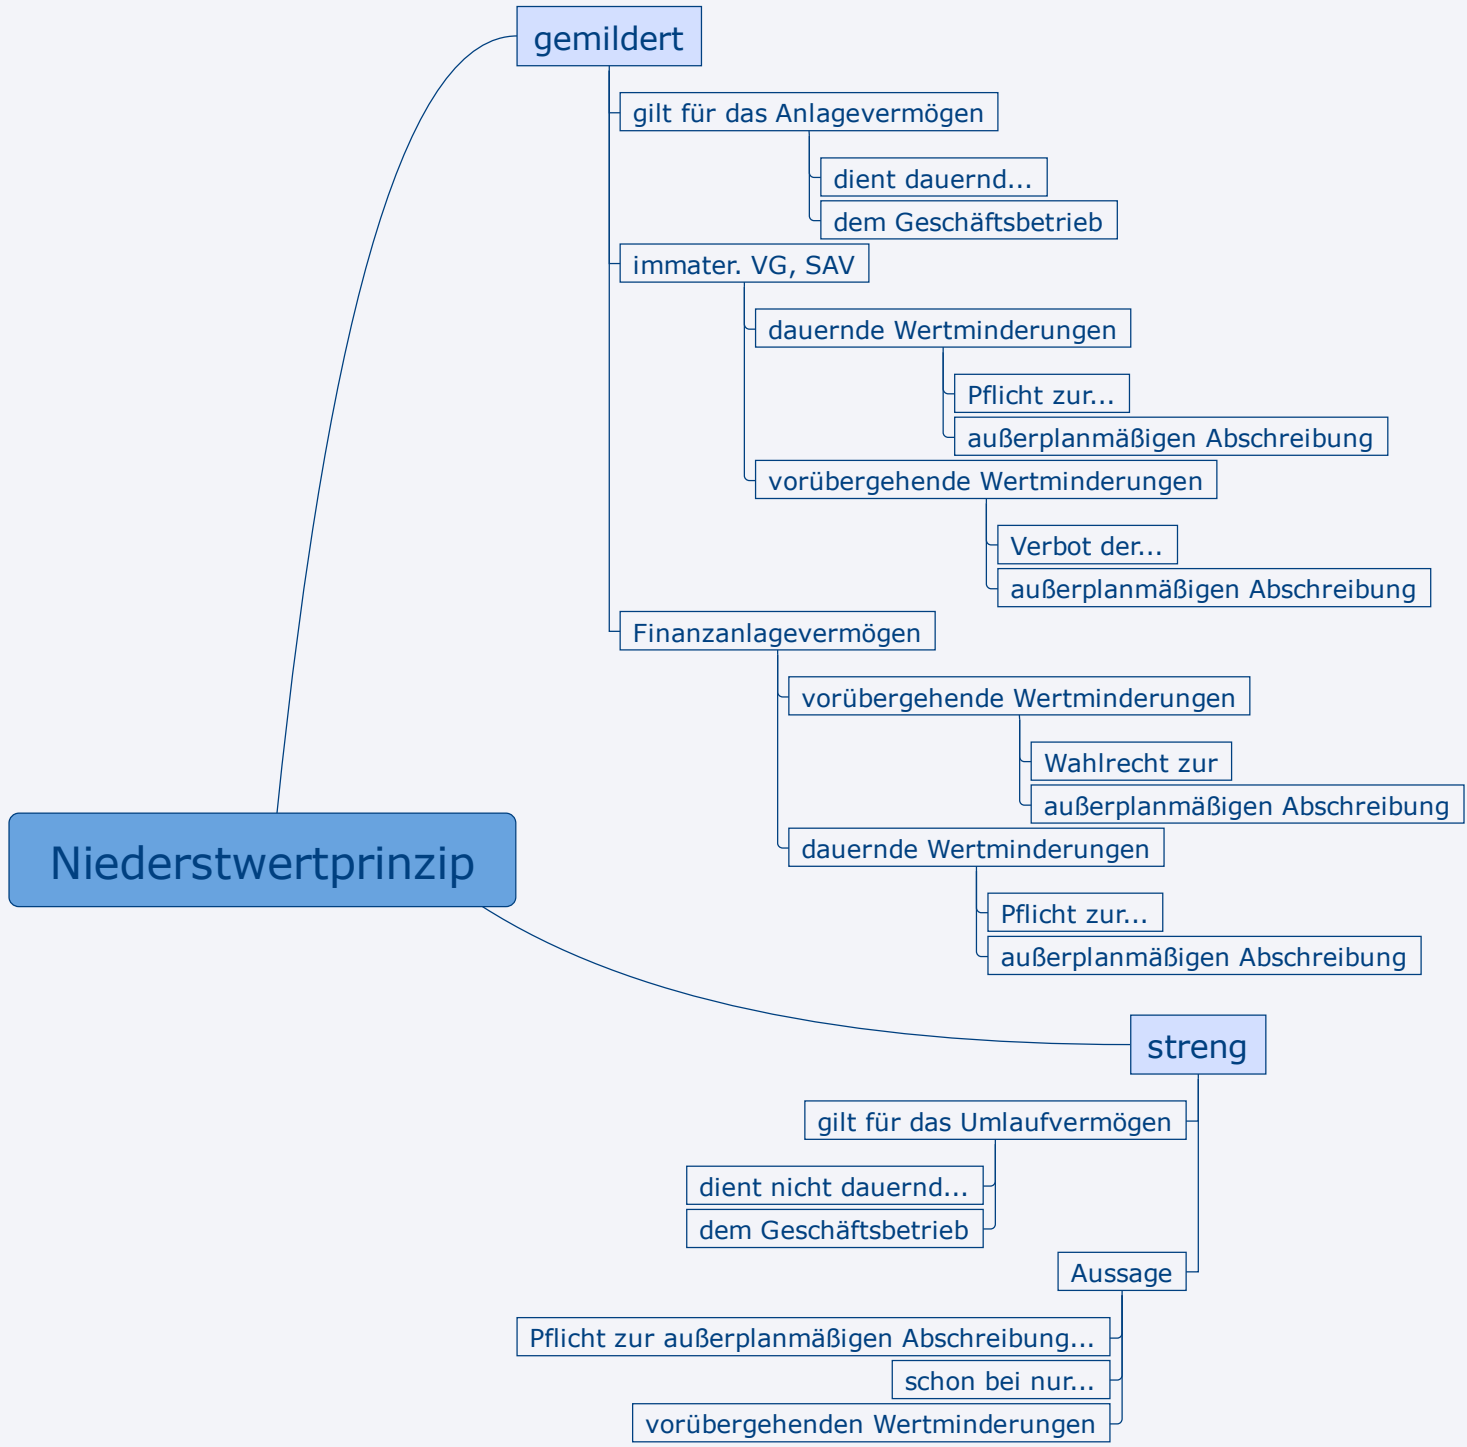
Niederstwertprinzip

gemildert

gilt für das Anlagevermögen

dient dauernd...

dem Geschäftsbetrieb

immater. VG, SAV

dauernde Wertminderungen

Pflicht zur...

außerplanmäßigen Abschreibung

vorübergehende Wertminderungen

Verbot der...

außerplanmäßigen Abschreibung

Finanzanlagevermögen

vorübergehende Wertminderungen

Wahlrecht zur

außerplanmäßigen Abschreibung

dauernde Wertminderungen

Pflicht zur...

außerplanmäßigen Abschreibung

streng

gilt für das Umlaufvermögen

dient nicht dauernd...

dem Geschäftsbetrieb

Aussage

Pflicht zur außerplanmäßigen Abschreibung...

schon bei nur...

vorübergehenden Wertminderungen